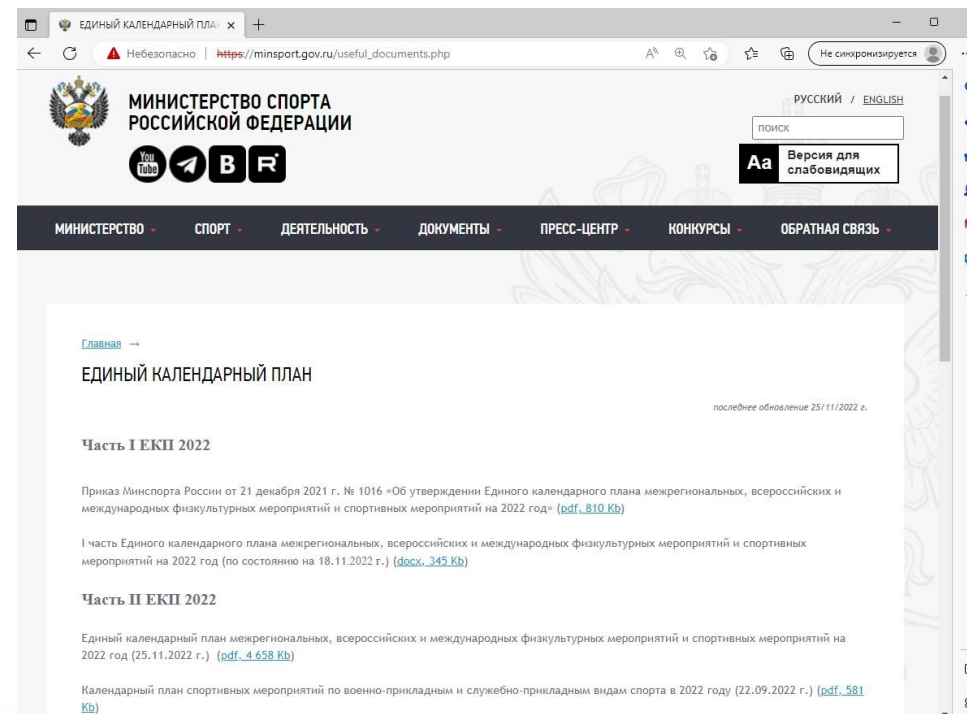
ЕДИНЫЙ КАЛЕНДАРНЫЙ ПЛА ×
+

Небезопасно | https://minsport.gov.ru/useful_documents.php

Не синхронизируется

МИНИСТЕРСТВО СПОРТА РОССИЙСКОЙ ФЕДЕРАЦИИ

You Tube B R

РУССКИЙ / ENGLISH

поиск

Aa Версия для слабовидящих

МИНИСТЕРСТВО СПОРТ ДЕЯТЕЛЬНОСТЬ ДОКУМЕНТЫ ПРЕСС-ЦЕНТР КОНКУРСЫ ОБРАТНАЯ СВЯЗЬ

Главная →

ЕДИНЫЙ КАЛЕНДАРНЫЙ ПЛАН

последнее обновление 25/11/2022 г.

Часть I ЕКП 2022

Приказ Минспорта России от 21 декабря 2021 г. № 1016 «Об утверждении Единого календарного плана межрегиональных, всероссийских и международных физкультурных мероприятий и спортивных мероприятий на 2022 год» (pdf, 810 Kb)

I часть Единого календарного плана межрегиональных, всероссийских и международных физкультурных мероприятий и спортивных мероприятий на 2022 год (по состоянию на 18.11.2022 г.) (docx, 345 Kb)

Часть II ЕКП 2022

Единый календарный план межрегиональных, всероссийских и международных физкультурных мероприятий и спортивных мероприятий на 2022 год (25.11.2022 г.) (pdf, 4 658 Kb)

Календарный план спортивных мероприятий по военно-прикладным и служебно-прикладным видам спорта в 2022 году (22.09.2022 г.) (pdf, 581 Kb)